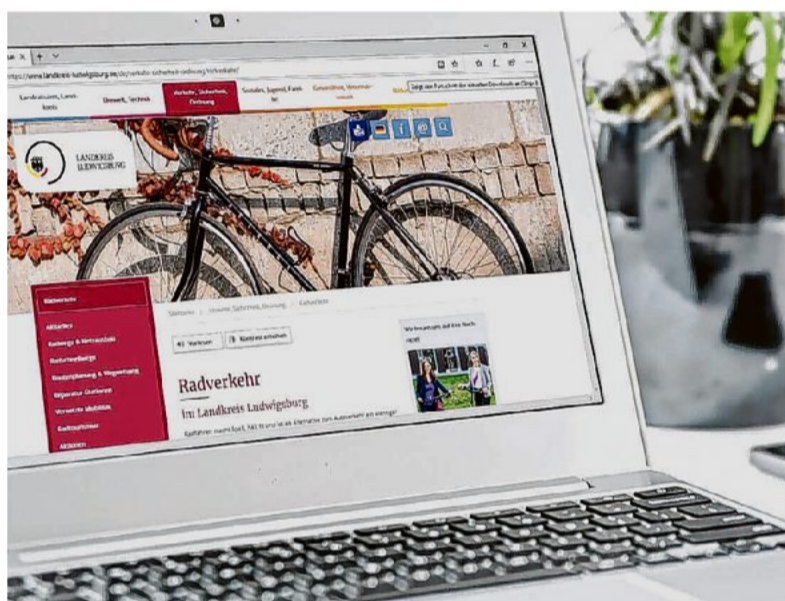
https://www.landkreis-ludwigsburg.de/de/verkehr-sicherheit-ordnung/verkehr/

Kreisverwaltung, Landkreis | Umwelt, Technik | Verkehr, Sicherheit, Ordnung | Soziales, Jugend, Familie | Gesundheit, Veterinärwesen

LANDKREIS LUDWIGSBURG

Radverkehr

Aktuelles
Radwege & Netzausbau
Radschnellwege
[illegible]
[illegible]
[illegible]
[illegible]
Aktionen

Startseite > Umwelt, Sicherheit, Ordnung > Radverkehr

Vorlesen | Kontrast erhöhen

Radverkehr
im Landkreis Ludwigsburg

Radfahren macht Spaß, hält fit und ist als Alternative zum Autoverkehr ein wichtiger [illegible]

Wir freuen uns auf Ihre Nachricht